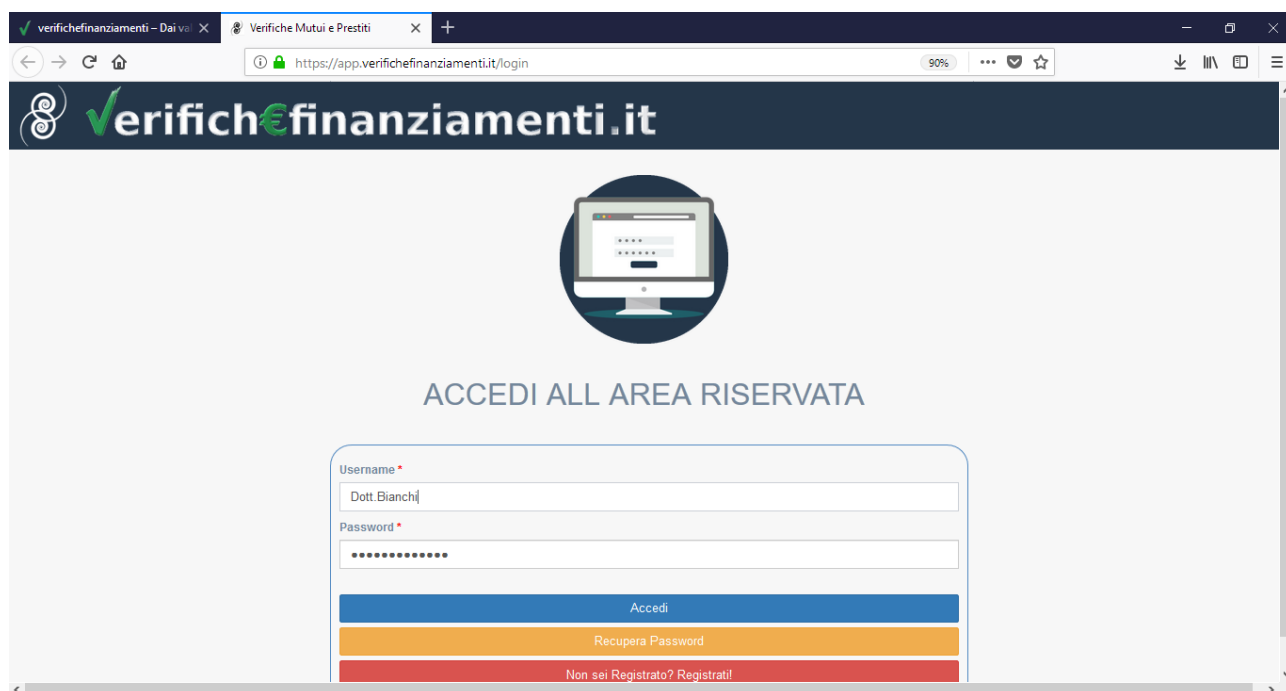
verifichefinanziamenti – Dai val

Verifiche Mutui e Prestiti

https://app.verifichefinanziamenti.it/login

90%

√erifich€finanziamenti.it

ACCEDI ALL AREA RISERVATA

Username *

Dott.Bianchi

Password *

•••••••••••••

Accedi

Recupera Password

Non sei Registrato? Registrati!